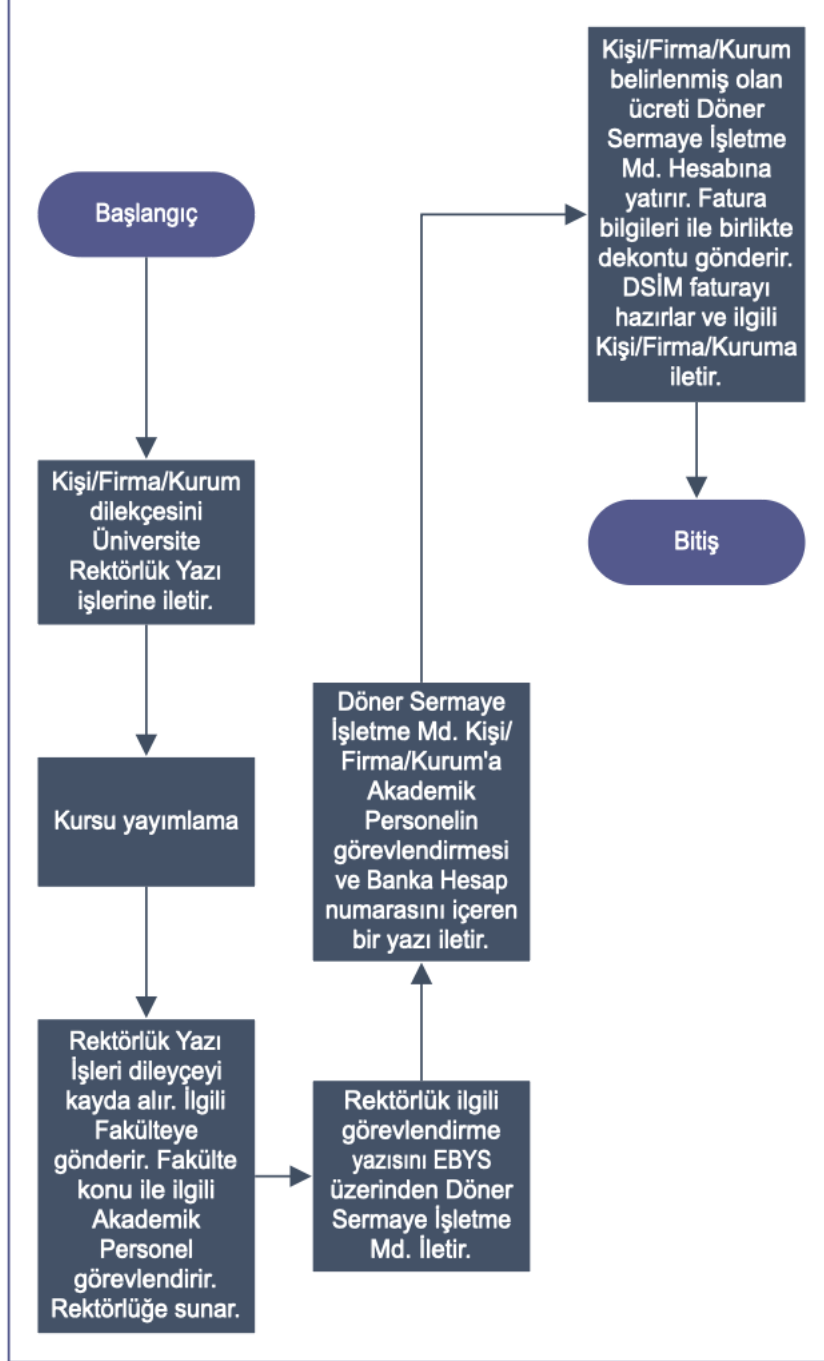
Başlangıç

Kişi/Firma/Kurum dilekçesini Üniversite Rektörlük Yazı işlerine iletir.

Kursu yayımlama

Rektörlük Yazı İşleri dileyçeyi kayda alır. İlgili Fakülteye gönderir. Fakülte konu ile ilgili Akademik Personel görevlendirir. Rektörlüğe sunar.

Rektörlük ilgili görevlendirme yazısını EBYS üzerinden Döner Sermaye İşletme Md. İletir.

Döner Sermaye İşletme Md. Kişi/Firma/Kurum'a Akademik Personelin görevlendirmesi ve Banka Hesap numarasını içeren bir yazı iletir.

Kişi/Firma/Kurum belirlenmiş olan ücreti Döner Sermaye İşletme Md. Hesabına yatırır. Fatura bilgileri ile birlikte dekontu gönderir. DSİM faturayı hazırlar ve ilgili Kişi/Firma/Kuruma iletir.

Bitiş